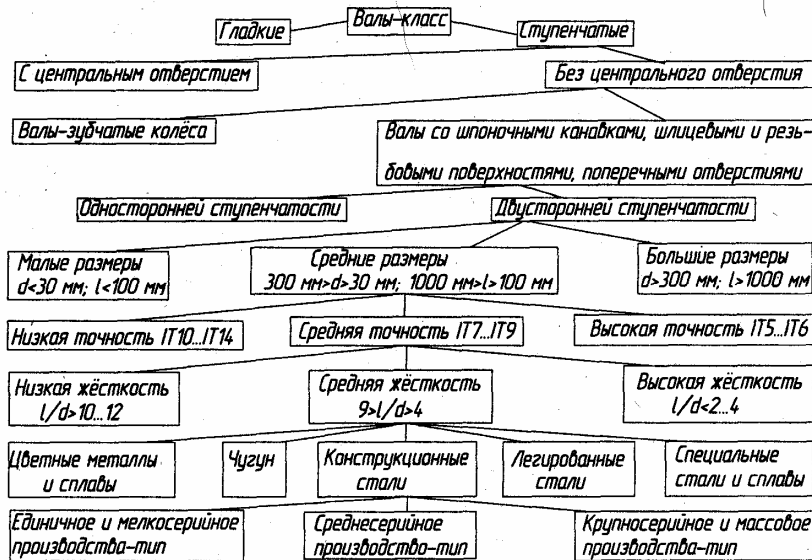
Гладкие

Валы-класс

Ступенчатые

С центральным отверстием

Без центрального отверстия

Валы-зубчатые колёса

Валы со шпоночными канавками, шлицевыми и резьбовыми поверхностями, поперечными отверстиями

Односторонней ступенчатости

Двусторонней ступенчатости

Малые размеры $d<30$ мм; $l<100$ мм

Средние размеры 300 мм$>d>30$ мм; 1000 мм$>l>100$ мм

Большие размеры $d>300$ мм; $l>1000$ мм

Низкая точность IT10...IT14

Средняя точность IT7...IT9

Высокая точность IT5...IT6

Низкая жёсткость $l/d>10...12$

Средняя жёсткость $9>l/d>4$

Высокая жёсткость $l/d<2...4$

Цветные металлы и сплавы

Чугун

Конструкционные стали

Легированные стали

Специальные стали и сплавы

Единичное и мелкосерийное производство-тип

Среднесерийное производство-тип

Крупносерийное и массовое производство-тип